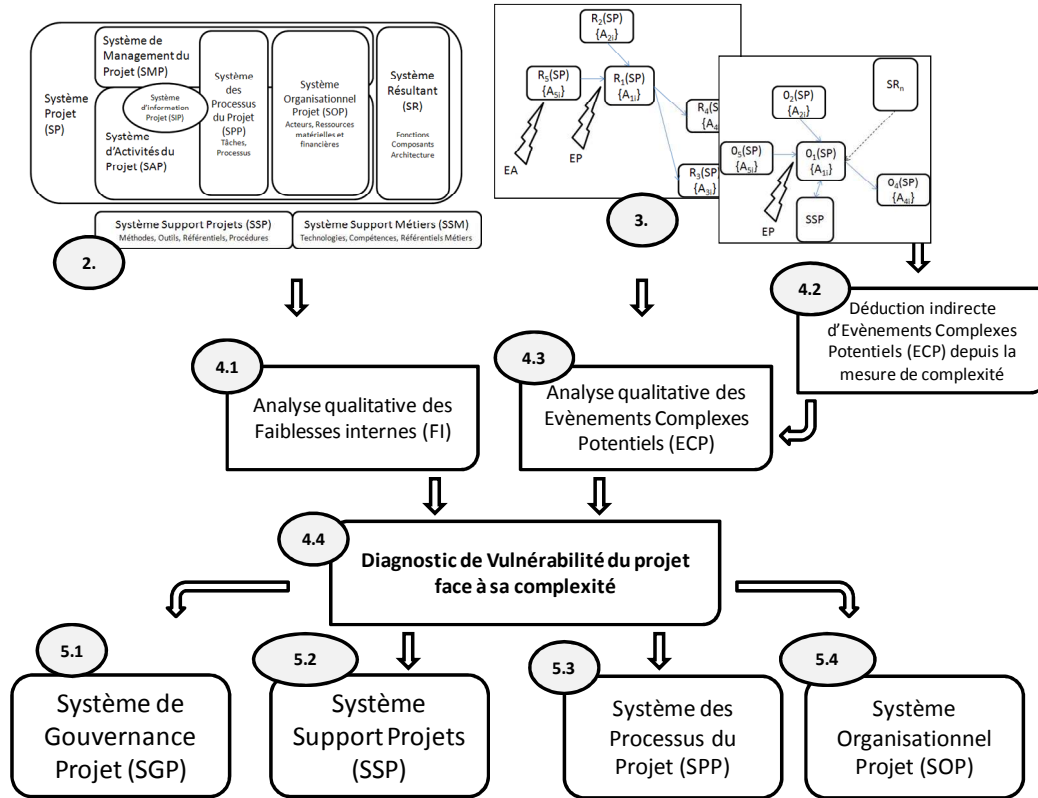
Système Projet (SP)

Système de Management du Projet (SMP)

Système d'information Projet (SIP)

Système d'Activités du Projet (SAP)

Système des Processus du Projet (SPP)
Tâches, Processus

Système Organisationnel Projet (SOP)
Acteurs, Ressources matérielles et financières

Système Résultant (SR)
Fonctions Composants Architecture

Système Support Projets (SSP)
Méthodes, Outils, Référentiels, Procédures

Système Support Métiers (SSM)
Technologies, Compétences, Référentiels Métiers

2.

$R_2(SP)$ $\{A_{2i}\}$
$R_5(SP)$ $\{A_{5i}\}$
$R_1(SP)$ $\{A_{1i}\}$
$R_4(S$ $\{A_4$
$R_3(SP$ $\{A_{3i}$
EA
EP

3.

$O_2(SP)$ $\{A_{2i}\}$
$SR_n$
$O_5(SP)$ $\{A_{5i}\}$
$O_1(SP)$ $\{A_{1i}\}$
$O_4(SP)$ $\{A_{4i}\}$
SSP
EP

4.2
Déduction indirecte d'Evènements Complexes Potentiels (ECP) depuis la mesure de complexité

4.1
Analyse qualitative des Faiblesses internes (FI)

4.3
Analyse qualitative des Evènements Complexes Potentiels (ECP)

4.4
Diagnostic de Vulnérabilité du projet face à sa complexité

5.1
Système de Gouvernance Projet (SGP)

5.2
Système Support Projets (SSP)

5.3
Système des Processus du Projet (SPP)

5.4
Système Organisationnel Projet (SOP)